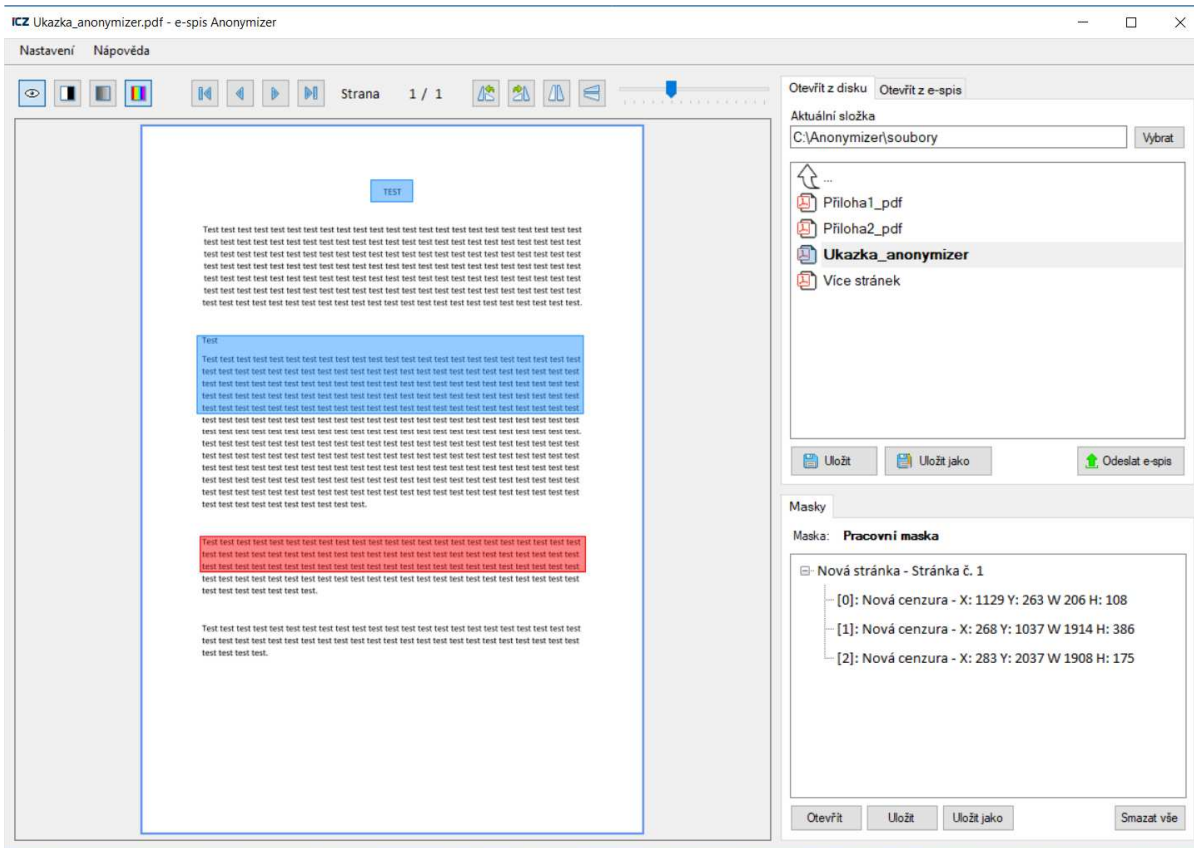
ICZ Ukazka_anonymizer.pdf - e-spis Anonymizer

Nastavení Nápověda

Strana 1 / 1

TEST

Test test test test test test test test test test test test test test test test test test test test test test test test test test test test test test test test test test test test test test test test test test test test test test test test test test test test test test test test test test test test test test test test test test test test test test test test test test test test test test test test test test test test test test test test test test test test test test test test test test test test test test test test test test test test test test test test test test test test test test test test test test test test test test test test test test test test test test test test test test test test test test test test test test test test test test test test test test test test test test test test test test test test test test test test test test test test test test test test test test test test test test test test test test test test test test test test test test test test test test.

Test

Test test test test test test test test test test test test test test test test test test test test test test test test test test test test test test test test test test test test test test test test test test test test test test test test test test test test test test test test test test test test test test test test test test test test test test test test test test test test test test test test test test test test test test test test test test test test test test test test test test test test test test test test test test test test test test test test test test test test test test test test test test test test test test test test test test test test test test test test test test test test test test test test test test test test test test test test test test test test test test test test test test test test test test test test test test test test test test test test test test test test test test test test test test test test test test test test test test test test test test test test test test test test test test test test test test test test test test test test test test test test test test test test test test test test test test test test test test test test test test test test test test test test test test test test test test test test test test test test test test test test test test test test test test test test test test test test test test test test test test test test test test test test test test test test test test test test test test test test test test test test test test test test test test test test test test test test test test test test test test test test test test test test test test test test test test test test test test test test test test test test test test test test test test test test test test test test test test test test test test test test test test test test test test test test test test test test test test test test test test test test test test test test test test test test test test test test test test test test test test test test test test test test test test test test test test test test test test test test test test test test test test test test test test.

Test test test test test test test test test test test test test test test test test test test test test test test test test test test test test test test test test test test test test test test test test test test test test test test test test test test test test test test test test test test test test test test test test test test test test test test test test test test test test test test test test test test test test test test test test test test test test test test test test test test test test test test test test test test test test test test test test test test test test test test.

Test test test test test test test test test test test test test test test test test test test test test test test test test test test test test test test test test test test test test test test test test test test test test test test test test test test test test test test test test test test test test test test test test test test test.

Otevřít z disku Otevřít z e-spis

Aktuální složka

C:\Anonymizer\soubory

Vybrat

...

Příloha1_pdf

Příloha2_pdf

Ukazka_anonymizer

Více stránek

Uložit Uložit jako Odeslat e-spis

Masky

Maska: Pracovní maska

Nová stránka - Stránka č. 1

[0]: Nová cenzura - X: 1129 Y: 263 W 206 H: 108

[1]: Nová cenzura - X: 268 Y: 1037 W 1914 H: 386

[2]: Nová cenzura - X: 283 Y: 2037 W 1908 H: 175

Otevřít Uložit Uložit jako Smazat vše